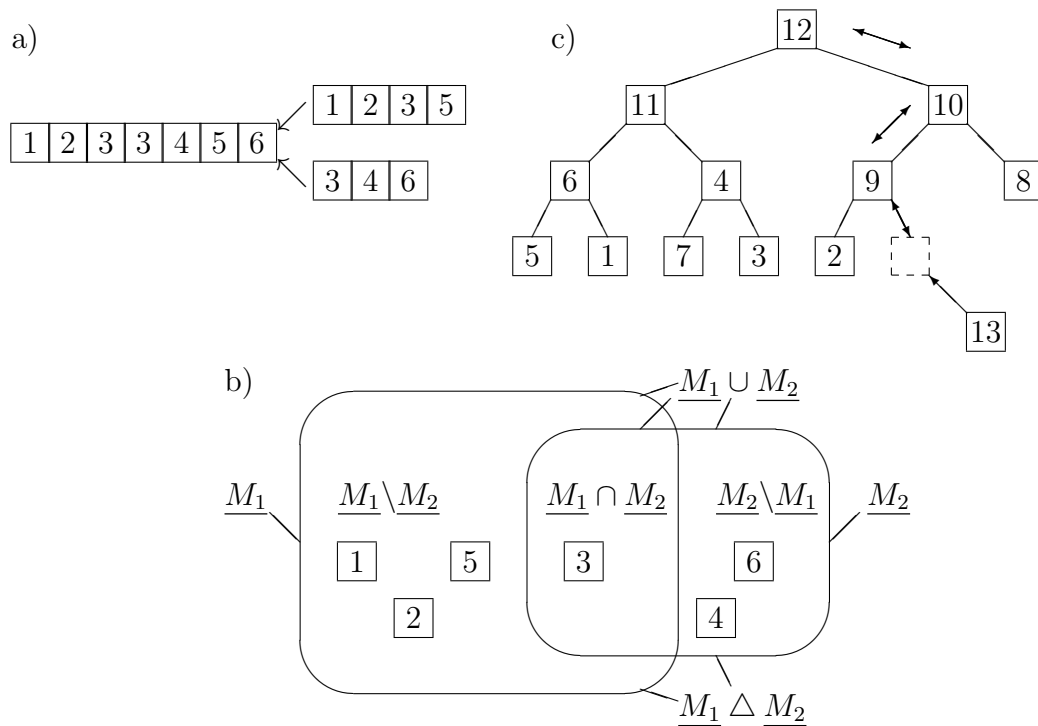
a)

| 1 | 2 | 3 | 3 | 4 | 5 | 6 |
|---|---|---|---|---|---|---|

| 1 | 2 | 3 | 5 |
|---|---|---|---|

| 3 | 4 | 6 |
|---|---|---|

c)

12

11 10

6 4 9 8

5 1 7 3 2

13

b)

$\underline{M_1} \cup \underline{M_2}$

$\underline{M_1}$ $\underline{M_1} \backslash \underline{M_2}$ $\underline{M_1} \cap \underline{M_2}$ $\underline{M_2} \backslash \underline{M_1}$ $\underline{M_2}$

1 5 3 6

2 4

$\underline{M_1} \triangle \underline{M_2}$